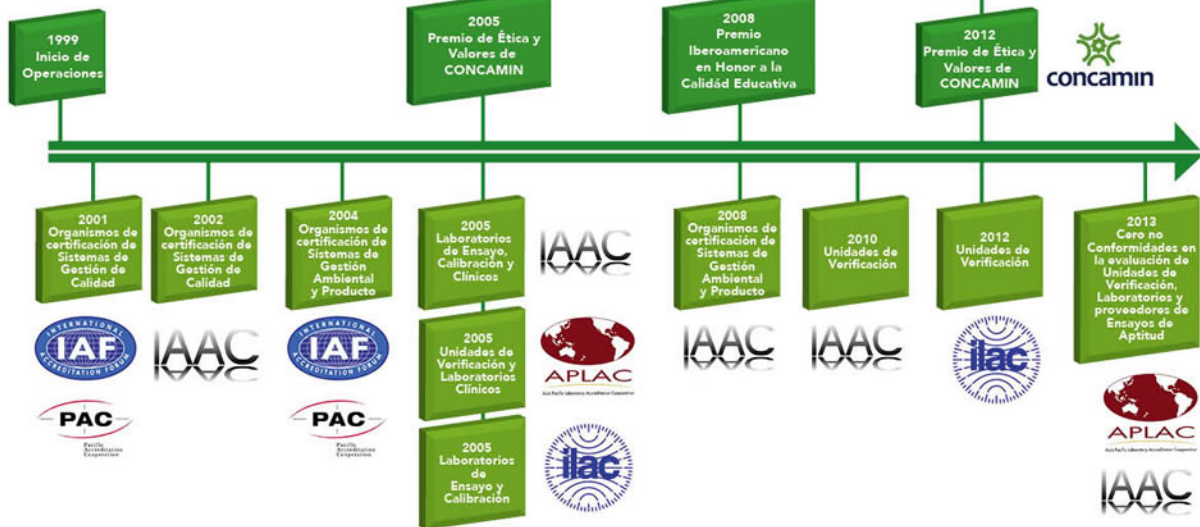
1999
Inicio de Operaciones

2005
Premio de Ética y Valores de CONCAMIN

2008
Premio Iberoamericano en Honor a la Calidad Educativa

2012
Premio de Ética y Valores de CONCAMIN

concamin

2001
Organismos de certificación de Sistemas de Gestión de Calidad

INTERNATIONAL IAF ACCREDITATION FORUM

PAC
Pacific Accreditation Cooperation

2002
Organismos de certificación de Sistemas de Gestión de Calidad

IAAC

2004
Organismos de certificación de Sistemas de Gestión Ambiental y Producto

INTERNATIONAL IAF ACCREDITATION FORUM

PAC
Pacific Accreditation Cooperation

2005
Laboratorios de Ensayo, Calibración y Clínicos

IAAC

2005
Unidades de Verificación y Laboratorios Clínicos

APLAC
Asia Pacific Laboratory Accreditation Cooperation

2005
Laboratorios de Ensayo y Calibración

ilac

2008
Organismos de certificación de Sistemas de Gestión Ambiental y Producto

IAAC

2010
Unidades de Verificación

IAAC

2012
Unidades de Verificación

ilac

2013
Cero no Conformidades en la evaluación de Unidades de Verificación, Laboratorios y proveedores de Ensayos de Aptitud

APLAC
Asia Pacific Laboratory Accreditation Cooperation

IAAC